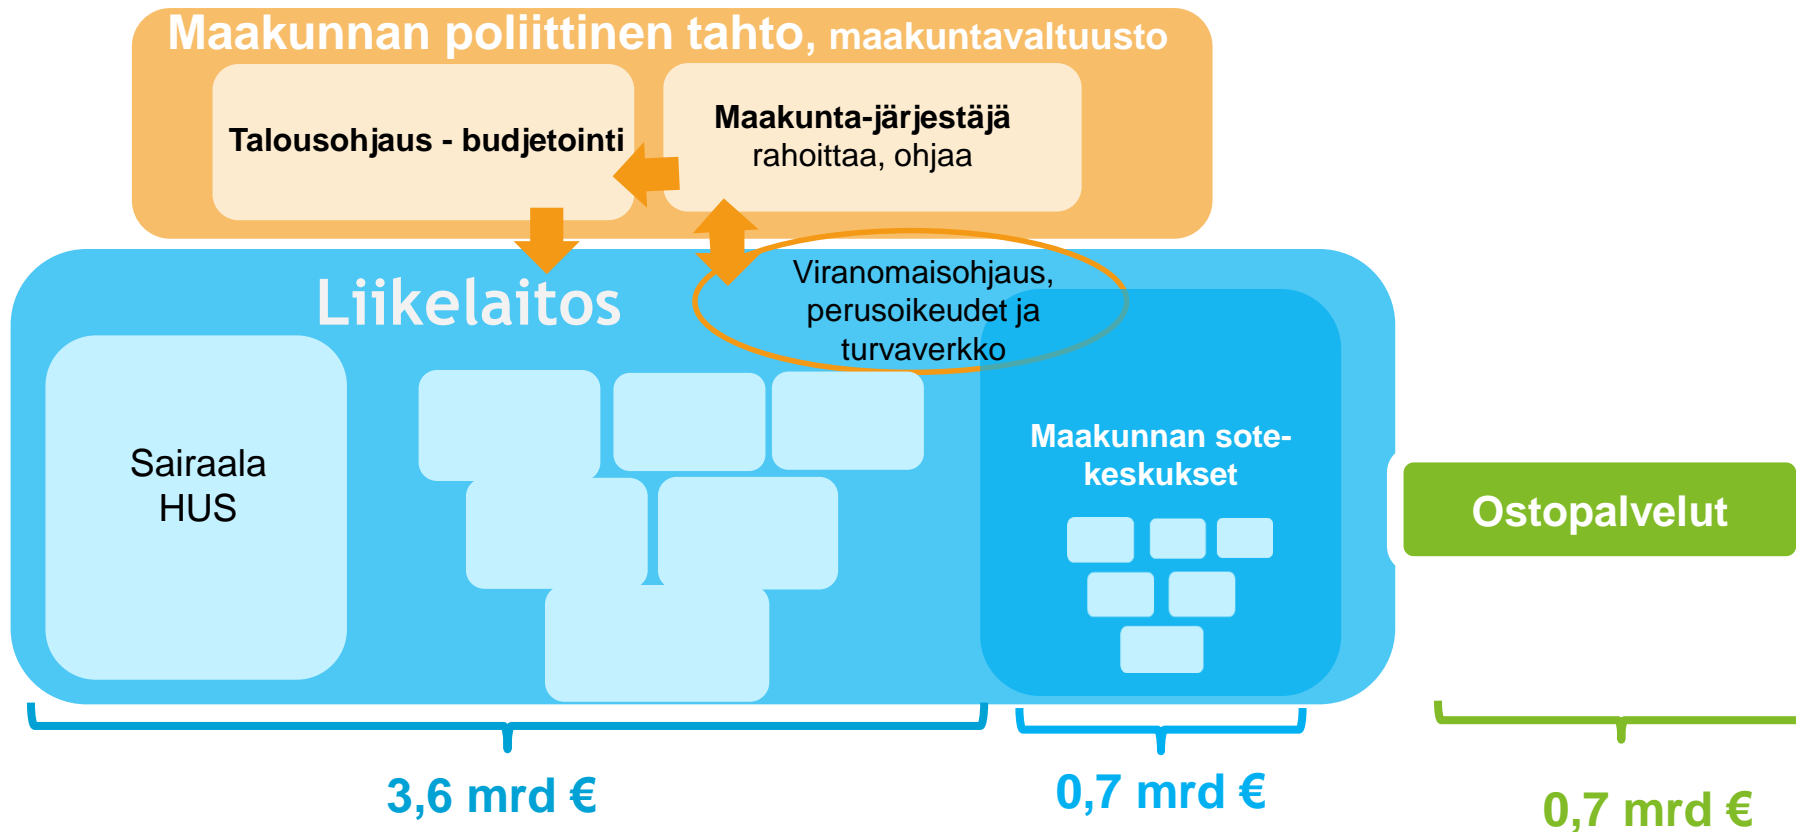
Maakunnan poliittinen tahto, maakuntavaltuusto

Talousohjaus - budjetointi

Maakunta-järjestäjä
rahoittaa, ohjaa

Liikelaitos

Viranomaisohjaus, perusoikeudet ja turvaverkko

Sairaala
HUS

Maakunnan sote-keskukset

Ostopalvelut

3,6 mrd €

0,7 mrd €

0,7 mrd €